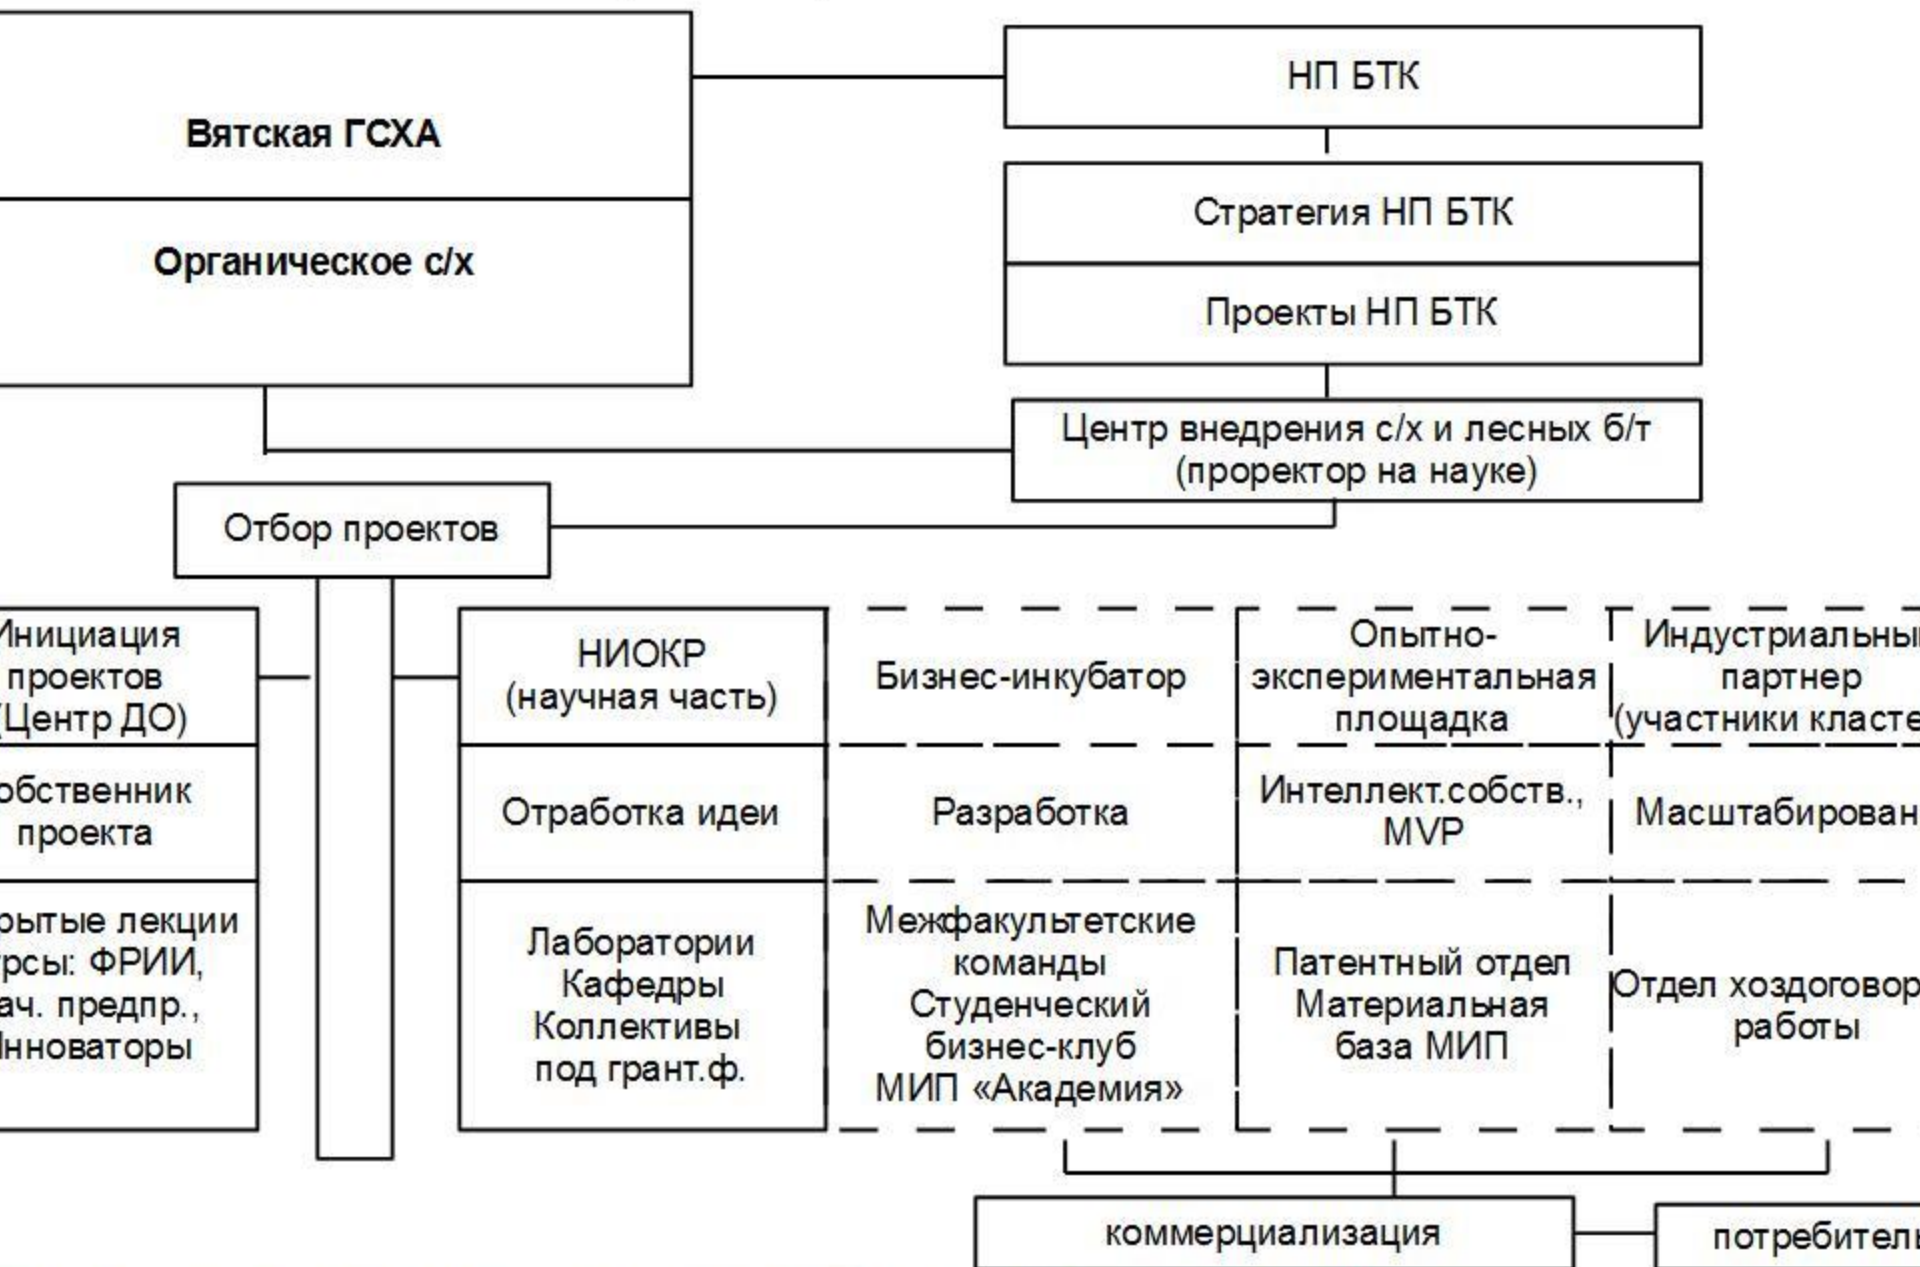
Вятская ГСХА

Органическое с/х

НП БТК

Стратегия НП БТК

Проекты НП БТК

Центр внедрения с/х и лесных б/т (проректор на науке)

Отбор проектов

Инициация проектов (Центр ДО)

обственник проекта

рытые лекции рсы: ФРИИ, ач. предпр., Инноваторы

НИОКР (научная часть)

Отработка идеи

Лаборатории Кафедры Коллективы под грант.ф.

Бизнес-инкубатор

Разработка

Межфакультетские команды Студенческий бизнес-клуб МИП «Академия»

Опытно-экспериментальная площадка

Интеллект.собств., MVP

Патентный отдел Материальная база МИП

Индустриальны партнер (участники класте

Масштабирован

Отдел хоздоговор работы

коммерциализация

потребител